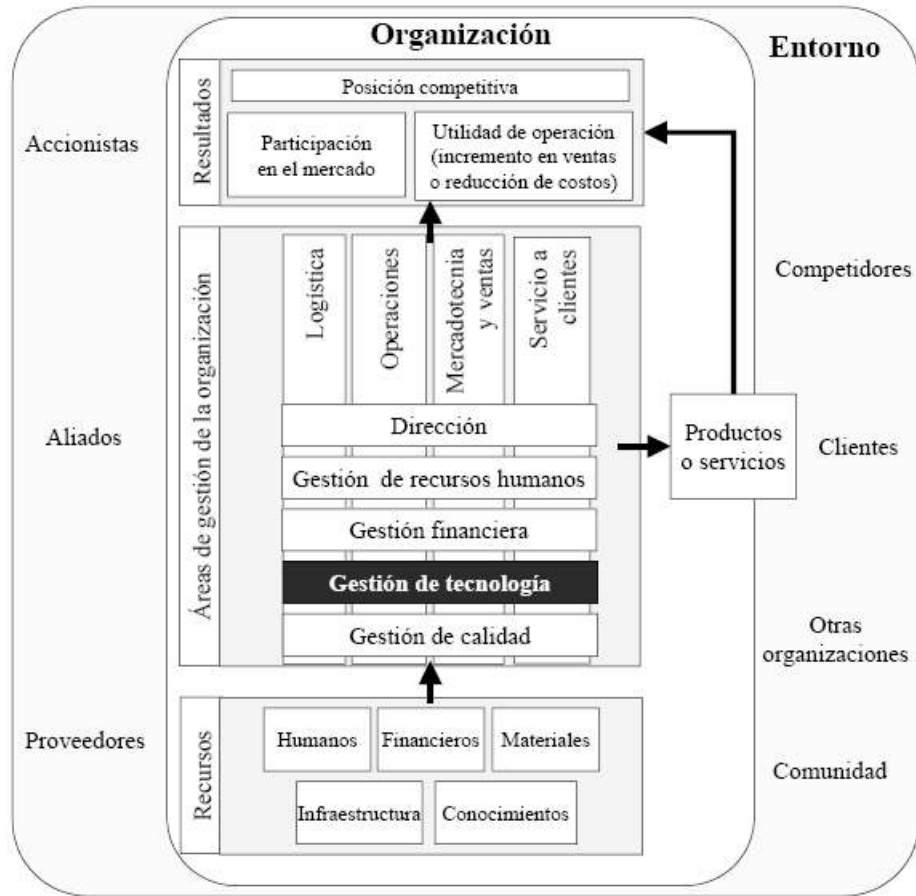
Organización

Entorno

Resultados

Posición competitiva

Participación en el mercado

Utilidad de operación (incremento en ventas o reducción de costos)

Accionistas

Competidores

Áreas de gestión de la organización

Logística

Operaciones

Mercadotecnia y ventas

Servicio a clientes

Dirección

Gestión de recursos humanos

Gestión financiera

Gestión de tecnología

Gestión de calidad

Aliados

Productos o servicios

Clientes

Otras organizaciones

Recursos

Humanos

Financieros

Materiales

Infraestructura

Conocimientos

Proveedores

Comunidad